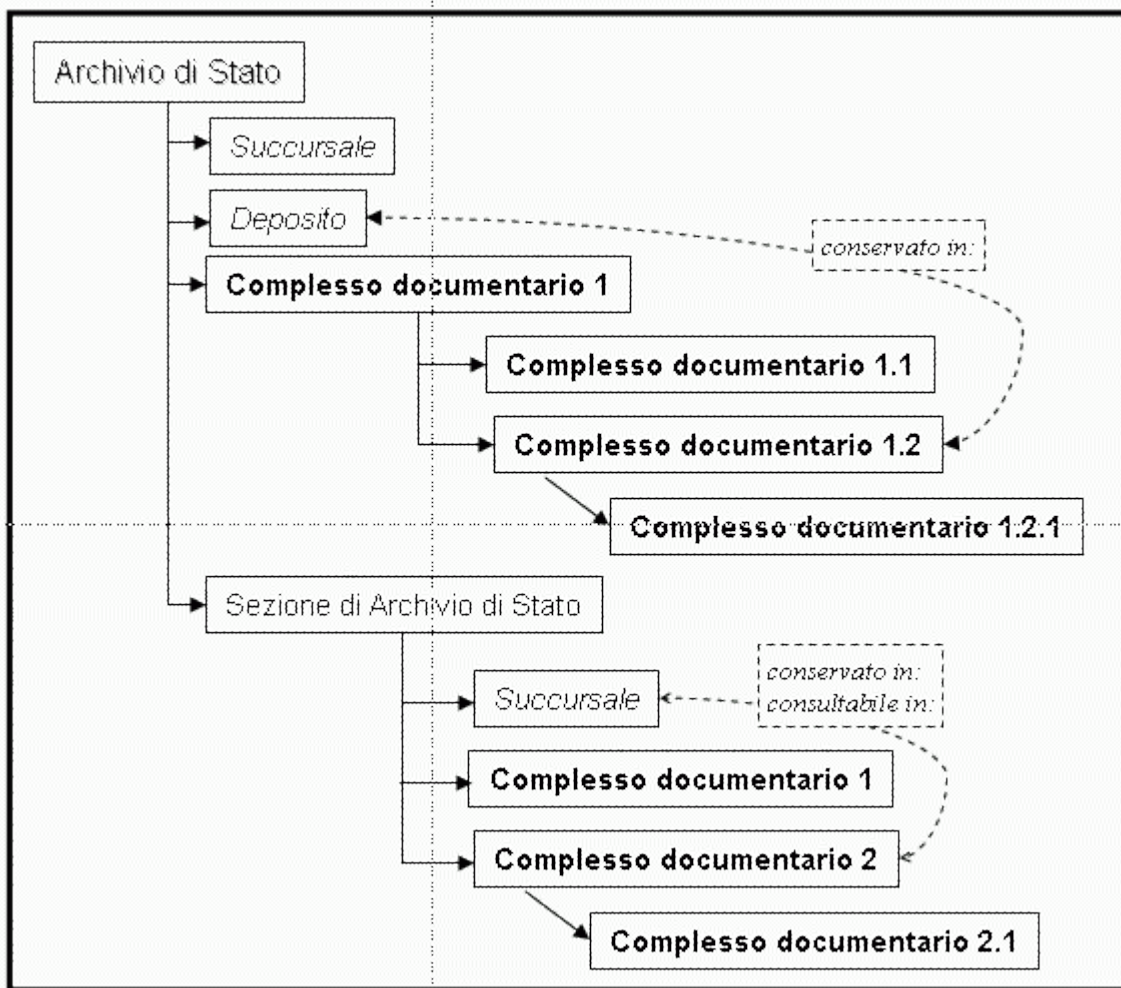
Archivio di Stato

Succursale

Deposito

conservato in:

Complesso documentario 1

Complesso documentario 1.1

Complesso documentario 1.2

Complesso documentario 1.2.1

Sezione di Archivio di Stato

Succursale

conservato in:
consultabile in:

Complesso documentario 1

Complesso documentario 2

Complesso documentario 2.1